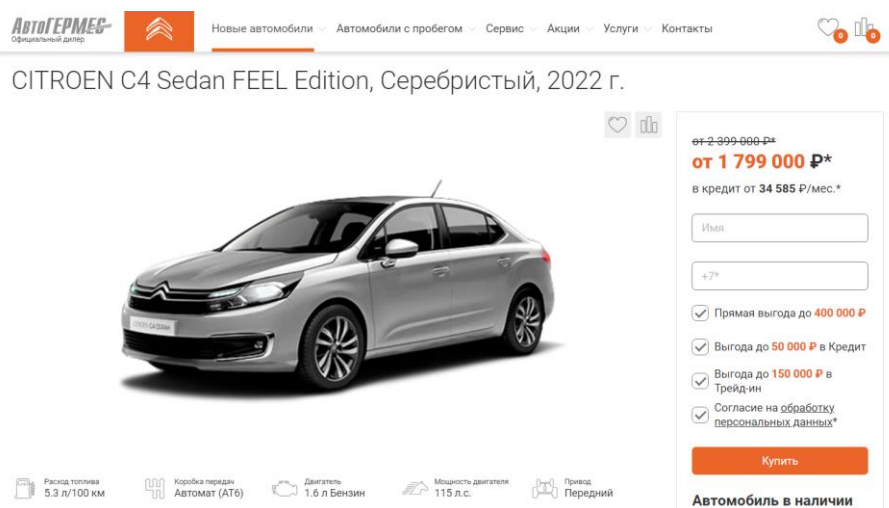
АвтоГЕРМЕС
Официальный дилер

Новые автомобили Автомобили с пробегом Сервис Акции Услуги Контакты

0 0

CITROEN C4 Sedan FEEL Edition, Серебристый, 2022 г.

от 2 399 000 ₽*
от 1 799 000 ₽*
в кредит от 34 585 ₽/мес.*

Имя

+7*

Прямая выгода до 400 000 ₽

Выгода до 50 000 ₽ в Кредит

Выгода до 150 000 ₽ в Трейд-ин

Согласие на обработку персональных данных*

Купить

Автомобиль в наличии

Расход топлива
5.3 л/100 км

Коробка передач
Автомат (AT6)

Двигатель
1.6 л Бензин

Мощность двигателя
115 л.с.

Привод
Передний